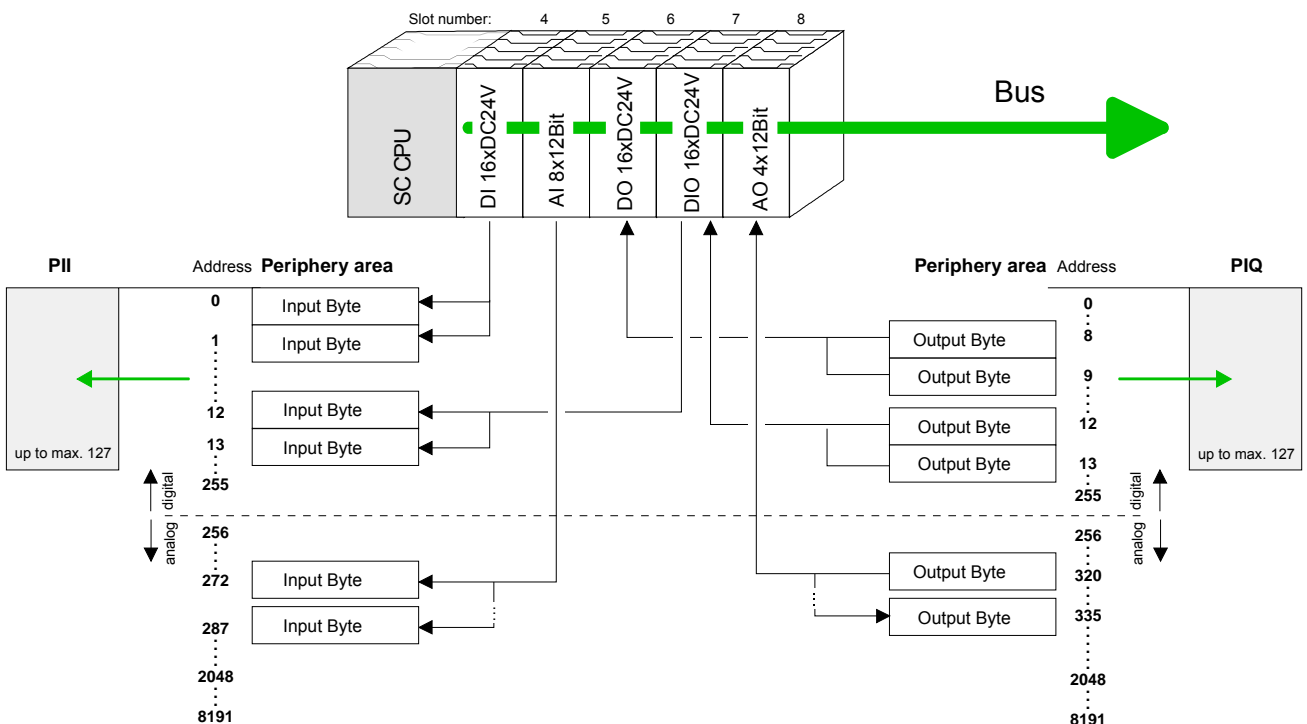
Slot number: 4 5 6 7 8

SC CPU

DI 16xDC24V

AI 8x12Bit

DO 16xDC24V

DIO 16xDC24V

AO 4x12Bit

Bus

PII

up to max. 127

Address Periphery area

0 Input Byte

1 Input Byte

12 Input Byte

13 Input Byte

255

256

272 Input Byte

287 Input Byte

2048

8191

digital

analog

Periphery area Address

PIQ

up to max. 127

Output Byte 0 8

Output Byte 9

Output Byte 12

Output Byte 13

255

256

Output Byte 320

Output Byte 335

2048

8191

digital

analog